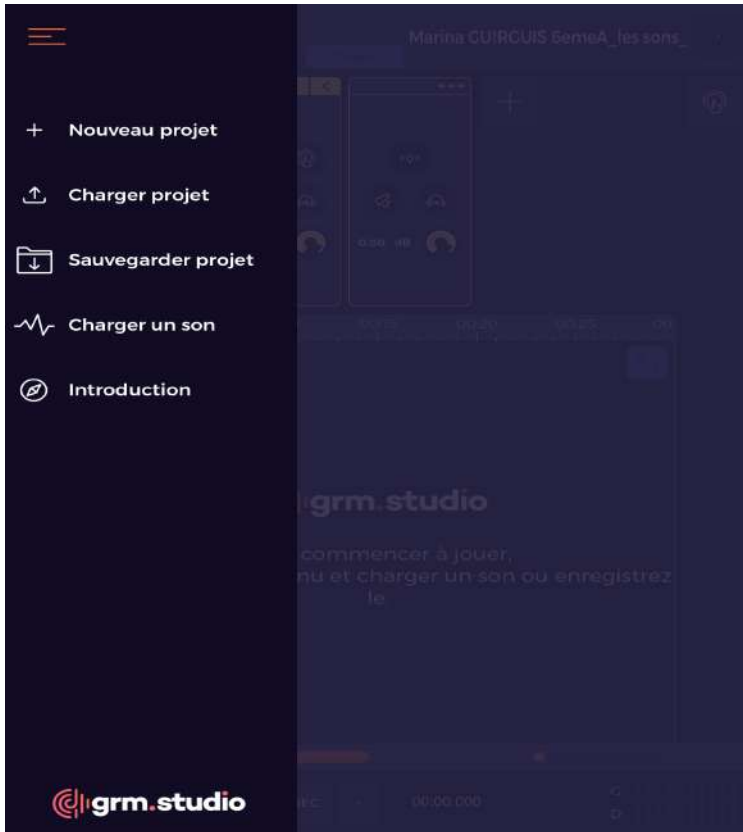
Marina CUIRCUIS 5emeA_les sons_

Nouveau projet

Charger projet

Sauvegarder projet

Charger un son

Introduction

grm.studio

commencer à jouer,
nu et charger un son ou enregistrez le

grm.studio

00:00.000